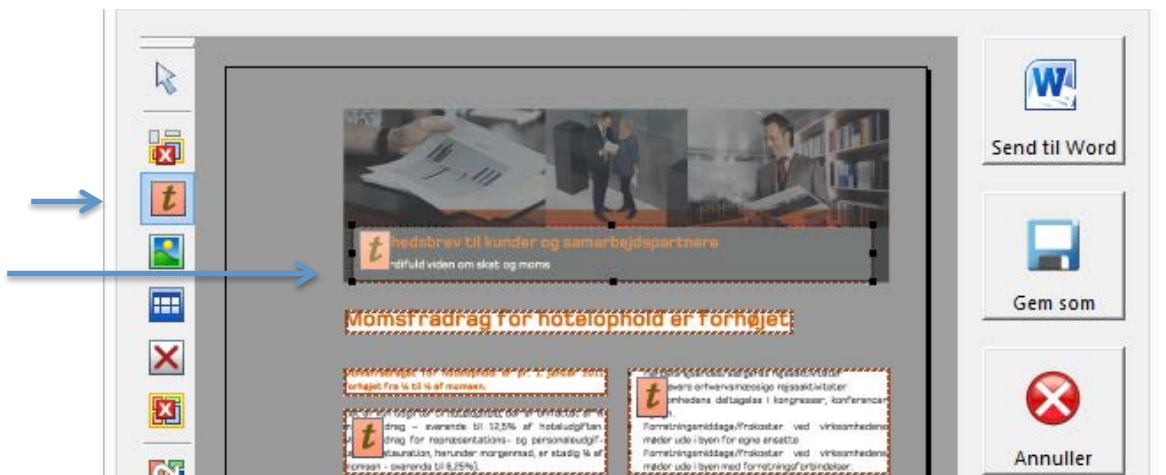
Send til Word

Gem som

Annuller

hedsbrev til kunder og samarbejdspartnere

ndifuld viden om skat og moms

Momsfradrag for hotelophold er forhøjet

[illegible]
forhøjet fra ¼ til ½ af momsen.

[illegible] drag – svarende til 12,5% af hoteludgiften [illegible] drag for repræsentations- og personaleudgif- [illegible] restauration, herunder morgenmad, er stadig ¼ af momsen – svarende til 6,25%).

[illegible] svars erhvervsmæssige rejseaktiviteter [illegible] omhedens deltagelse i kongresser, konferencer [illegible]
Forretningsmiddage/frokoster ved virksomhedens møder ude i byen for egne ansatte
Forretningsmiddage/frokoster ved virksomhedens møder ude i byen med forretningsforbindelser.